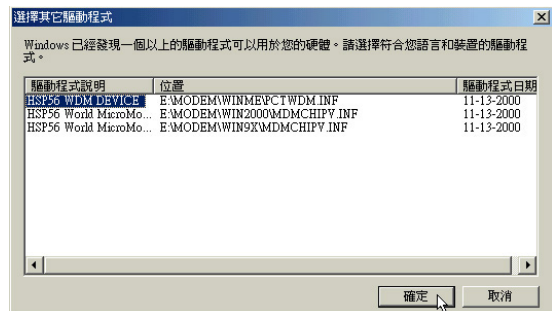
選擇其它驅動程式

Windows 已經發現一個以上的驅動程式可以用於您的硬體。請選擇符合您語言和裝置的驅動程式。

| 驅動程式說明 | 位置 | 驅動程式日期 |
|---|---|---|
| HSP56 WDM DEVICE | E:\MODEM\WINME\PCTWDM.INF | 11-13-2000 |
| HSP56 World MicroMo... | E:\MODEM\WIN2000\MDMCHIPV.INF | 11-13-2000 |
| HSP56 World MicroMo... | E:\MODEM\WIN9X\MDMCHIPV.INF | 11-13-2000 |

確定 取消